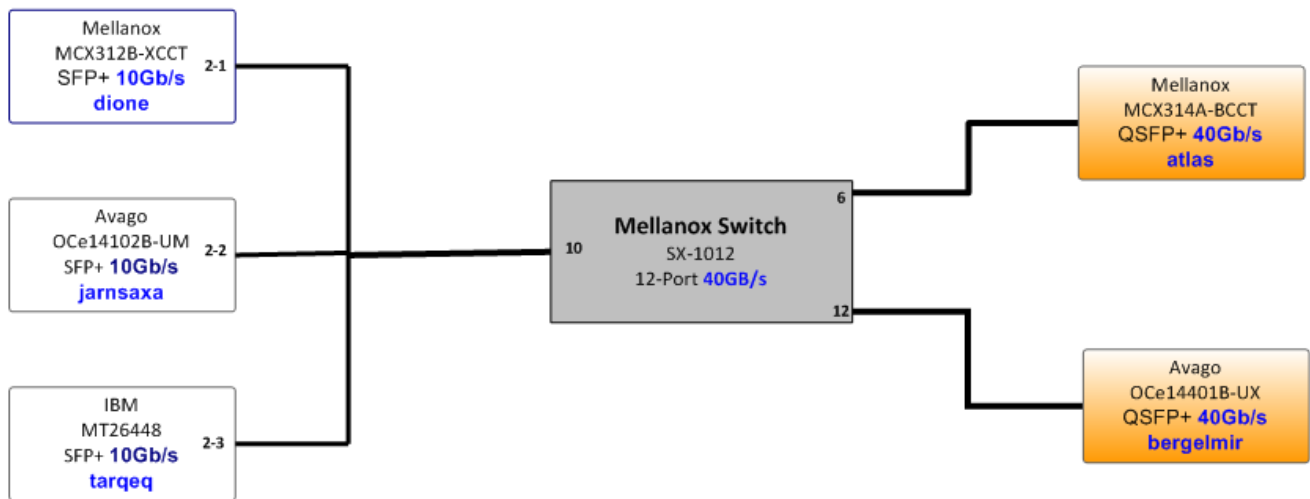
Mellanox
MCX312B-XCCT
SFP+ 10Gb/s
dione

2-1

Avago
OCe14102B-UM
SFP+ 10Gb/s
jarnsaxa

2-2

IBM
MT26448
SFP+ 10Gb/s
tarqeq

2-3

10

Mellanox Switch
SX-1012
12-Port 40GB/s

6

12

Mellanox
MCX314A-BCCT
QSFP+ 40Gb/s
atlas

Avago
OCe14401B-UX
QSFP+ 40Gb/s
bergelmir